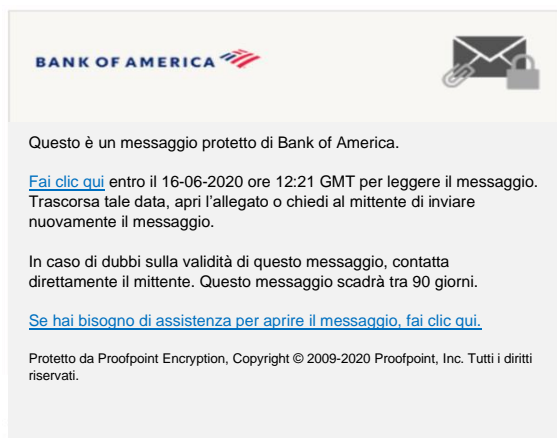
BANK OF AMERICA

Questo è un messaggio protetto di Bank of America.

Fai clic qui entro il 16-06-2020 ore 12:21 GMT per leggere il messaggio. Trascorsa tale data, apri l'allegato o chiedi al mittente di inviare nuovamente il messaggio.

In caso di dubbi sulla validità di questo messaggio, contatta direttamente il mittente. Questo messaggio scadrà tra 90 giorni.

Se hai bisogno di assistenza per aprire il messaggio, fai clic qui.

Protetto da Proofpoint Encryption, Copyright © 2009-2020 Proofpoint, Inc. Tutti i diritti riservati.